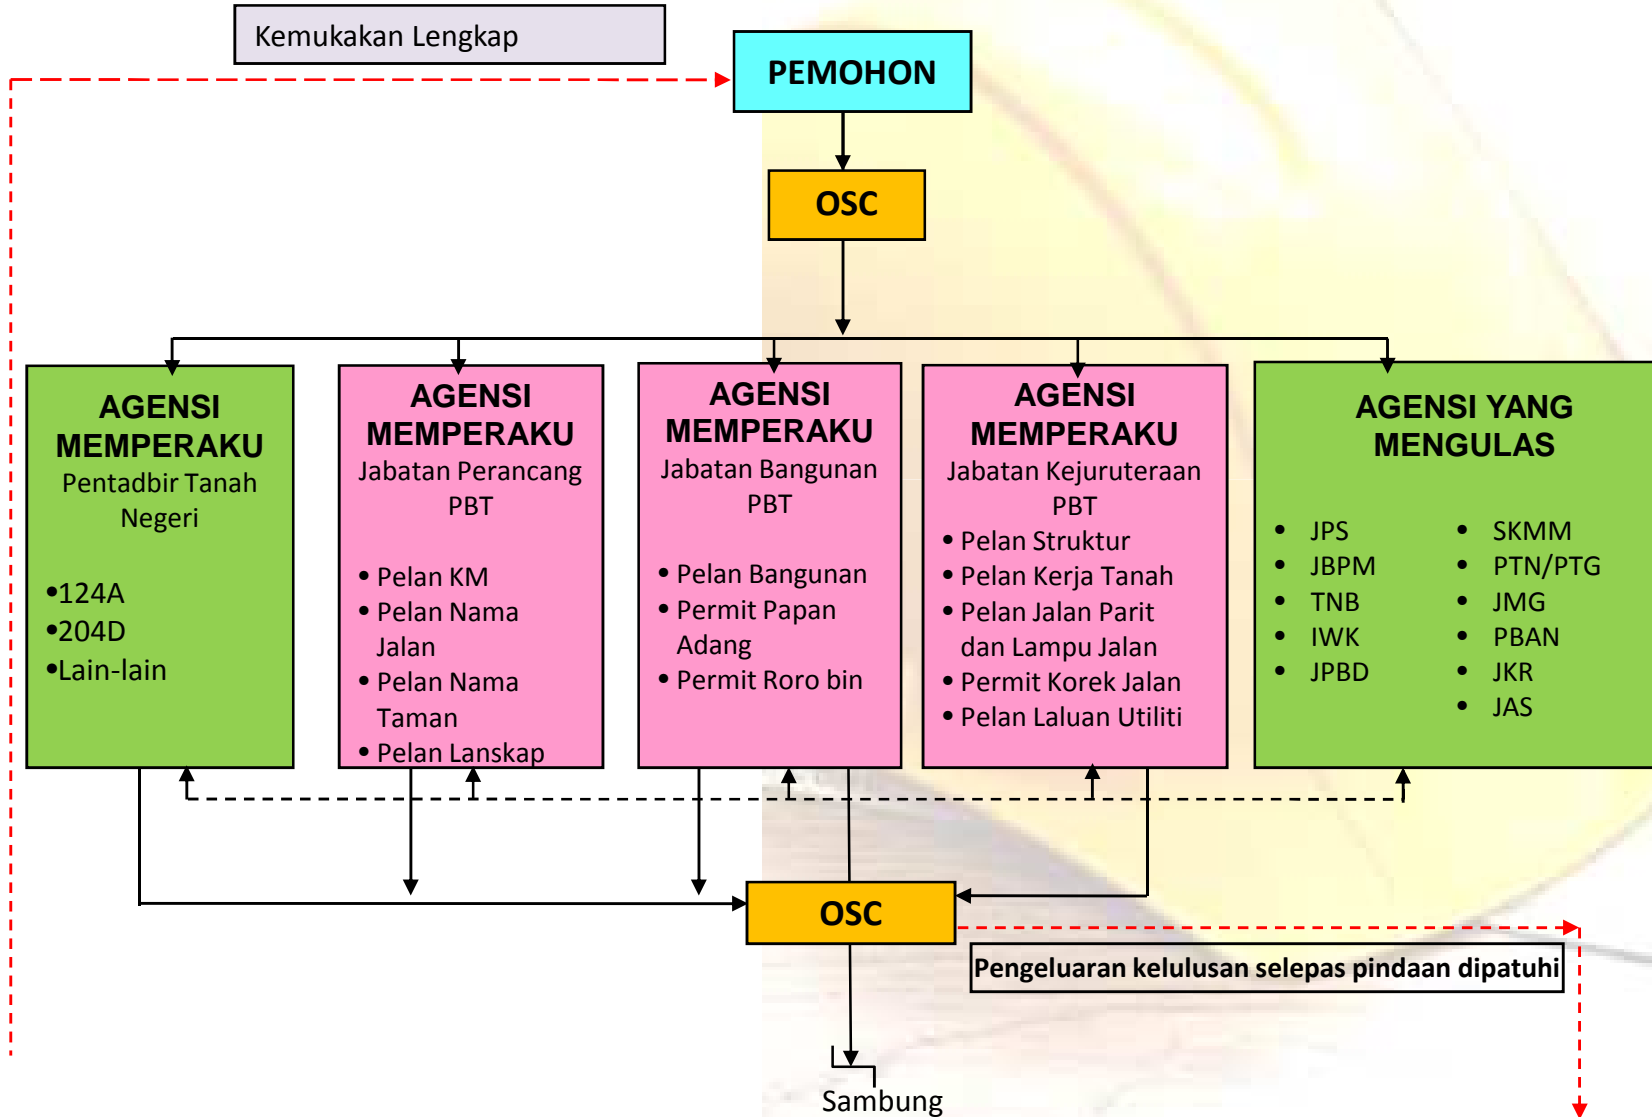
Kemukakan Lengkap

PEMOHON

OSC

AGENSI MEMPERAKU
Pentadbir Tanah Negeri

•124A
•204D
•Lain-lain

AGENSI MEMPERAKU
Jabatan Perancang PBT

• Pelan KM
• Pelan Nama Jalan
• Pelan Nama Taman
• Pelan Lanskap

AGENSI MEMPERAKU
Jabatan Bangunan PBT

• Pelan Bangunan
• Permit Papan Adang
• Permit Roro bin

AGENSI MEMPERAKU
Jabatan Kejuruteraan PBT
• Pelan Struktur
• Pelan Kerja Tanah
• Pelan Jalan Parit dan Lampu Jalan
• Permit Korek Jalan
• Pelan Laluan Utiliti

AGENSI YANG MENGULAS

• JPS
• JBPM
• TNB
• IWK
• JPBD

• SKMM
• PTN/PTG
• JMG
• PBAN
• JKR
• JAS

OSC

Pengeluaran kelulusan selepas pindaan dipatuhi

Sambung